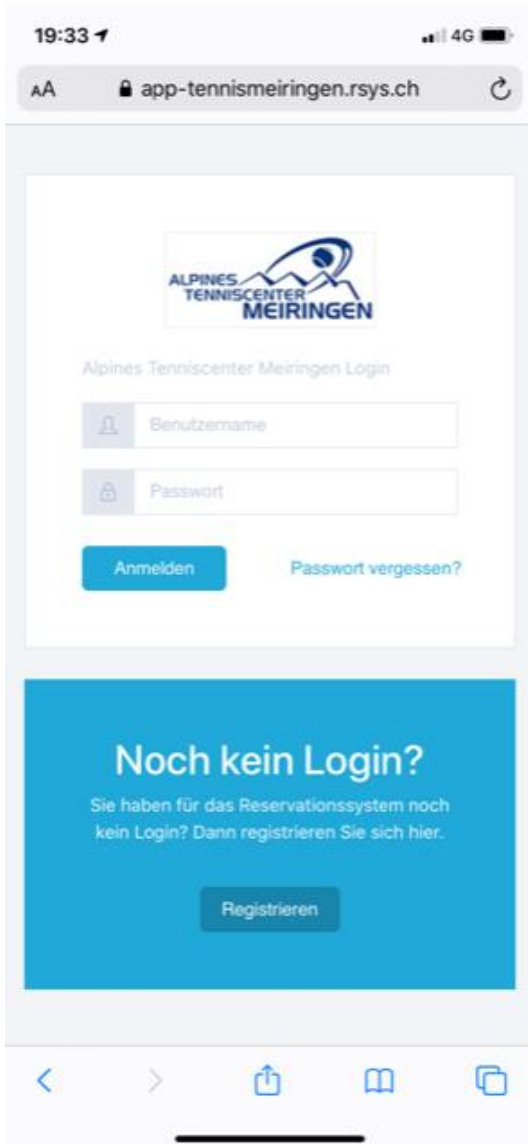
19:33
4G

AA app-tennismeiringen.rsys.ch

ALPINES TENNISCENTER MEIRINGEN

Alpines Tenniscenter Meiringen Login

Benutzername

Passwort

Anmelden

Passwort vergessen?

Noch kein Login?

Sie haben für das Reservationssystem noch kein Login? Dann registrieren Sie sich hier.

Registrieren